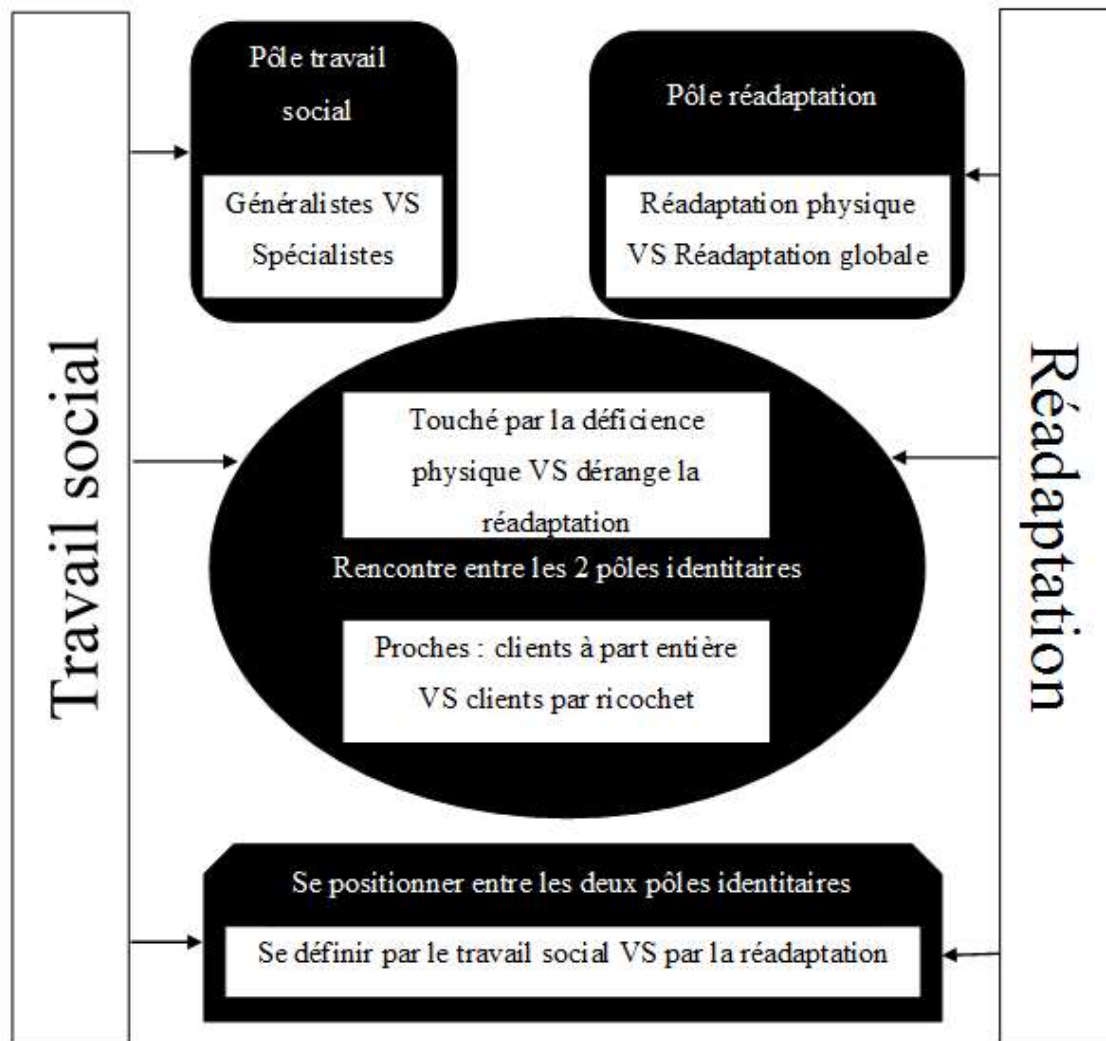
Travail social

Pôle travail social

Généralistes VS Spécialistes

Pôle réadaptation

Réadaptation physique VS Réadaptation globale

Réadaptation

Touché par la déficience physique VS dérange la réadaptation

Rencontre entre les 2 pôles identitaires

Proches : clients à part entière VS clients par ricochet

Se positionner entre les deux pôles identitaires

Se définir par le travail social VS par la réadaptation